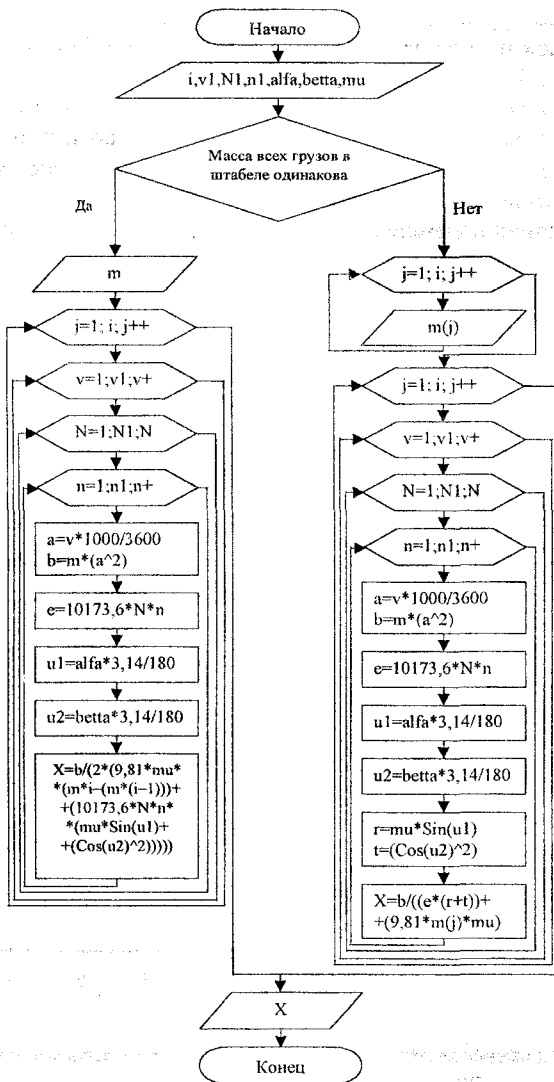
Начало

i,v1,N1,n1,alfa,betta,mu

Масса всех грузов в штабеле одинакова

Да

Нет

m

j=1; i; j++

v=1;v1;v+

N=1;N1;N

n=1;n1;n+

a=v*1000/3600
b=m*(a^2)

e=10173,6*N*n

u1=alfa*3,14/180

u2=betta*3,14/180

X=b/(2*(9,81*mu* *(m*i–(m*(i–1)))+ +(10173,6*N*n* *(mu*Sin(u1)+ +(Cos(u2)^2)))))

j=1; i; j++

m(j)

j=1; i; j++

v=1;v1;v+

N=1;N1;N

n=1;n1;n+

a=v*1000/3600
b=m*(a^2)

e=10173,6*N*n

u1=alfa*3,14/180

u2=betta*3,14/180

r=mu*Sin(u1)
t=(Cos(u2)^2)

X=b/((e*(r+t))+ +(9,81*m(j)*mu)

X

Конец